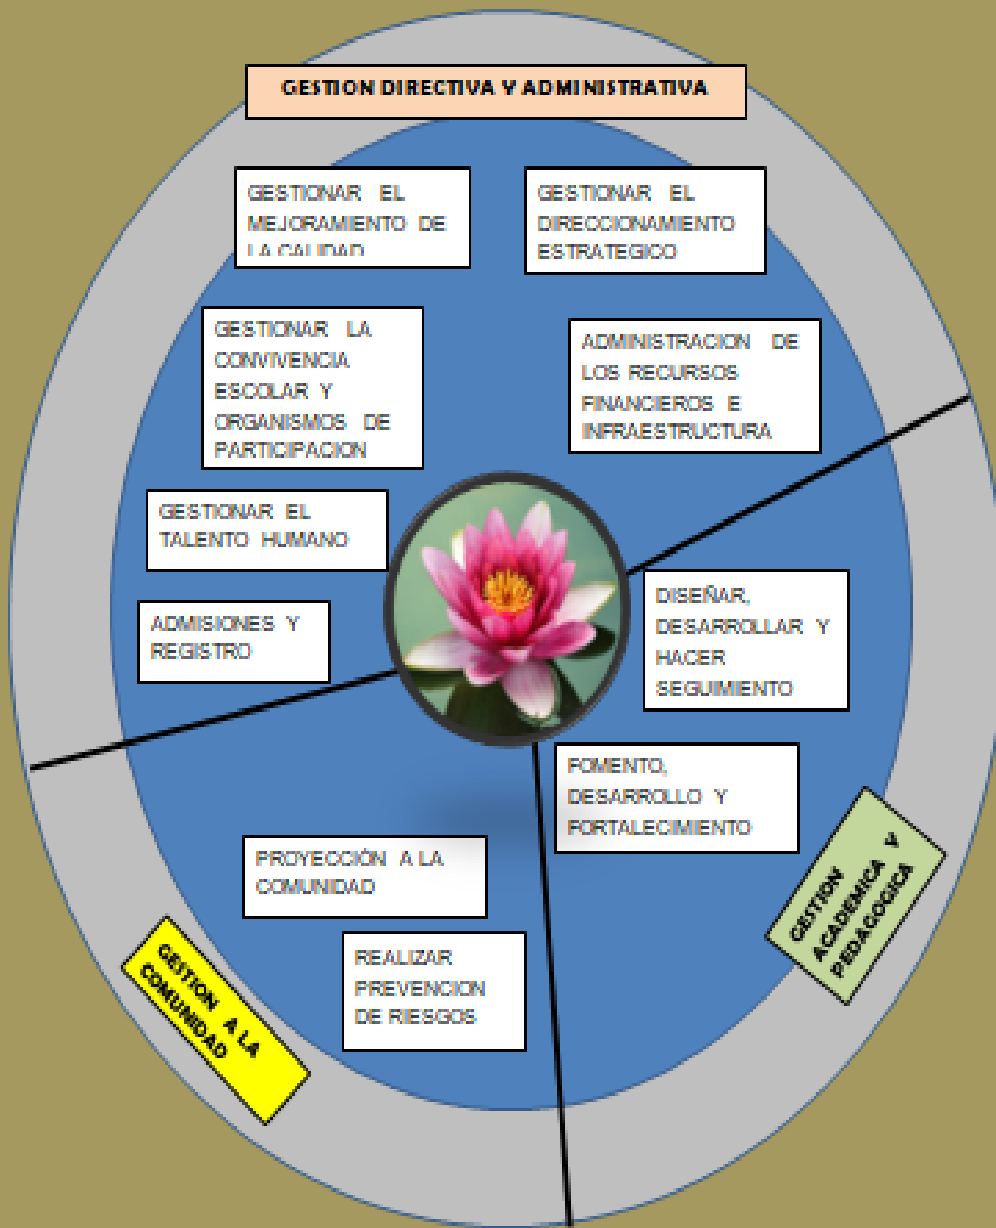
GESTION DIRECTIVA Y ADMINISTRATIVA

GESTIONAR EL MEJORAMIENTO DE LA CALIDAD

GESTIONAR EL DIRECCIONAMIENTO ESTRATEGICO

GESTIONAR LA CONVIVENCIA ESCOLAR Y ORGANISMOS DE PARTICIPACION

ADMINISTRACION DE LOS RECURSOS FINANCIEROS E INFRAESTRUCTURA

GESTIONAR EL TALENTO HUMANO

ADMISIONES Y REGISTRO

DISEÑAR, DESARROLLAR Y HACER SEGUIMIENTO

FOMENTO, DESARROLLO Y FORTALECIMIENTO

PROYECCIÓN A LA COMUNIDAD

REALIZAR PREVENCION DE RIESGOS

GESTION A LA COMUNIDAD

GESTION ACADEMICA Y PEDAGOGICA